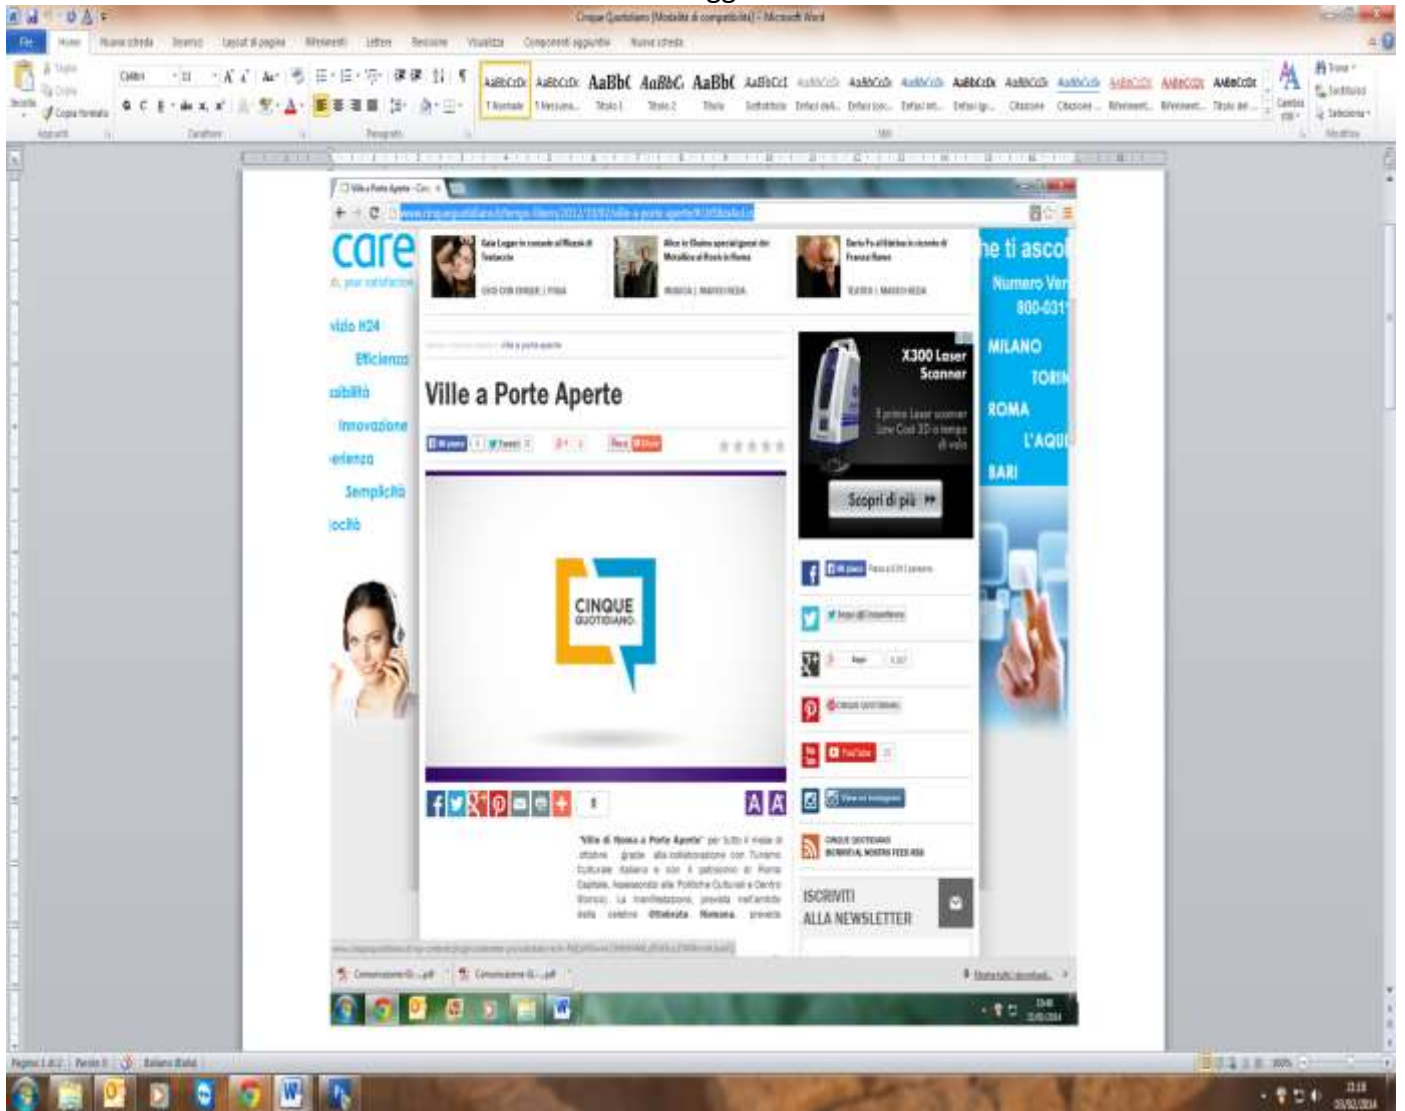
Cinque Quotidiano [Modalità di compatibilità] - Microsoft Word

File Home Inserisci Layout di pagina Riferimenti Lettere Revisione Visualizza

AaBbCcDc AaBbCcDc AaBbC AaBbC AaBbC AaBbCcI

1 Normale 1 Nessuna... Titolo 1 Titolo 2 Titolo Sottotitolo

Appunti Carattere Paragrafo Stili Modifica

care

Efficienza

Innovazione

Semplicità

X300 Laser Scanner

Scopri di più

Ville a Porte Aperte

CINQUE QUOTIDIANO

ISCRIVITI ALLA NEWSLETTER

ROMA

MILANO

BARI

"Ville di Roma a Porte Aperte" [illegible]

Pagina: 1 di 2 Parole: 0 Italiano (Italia)